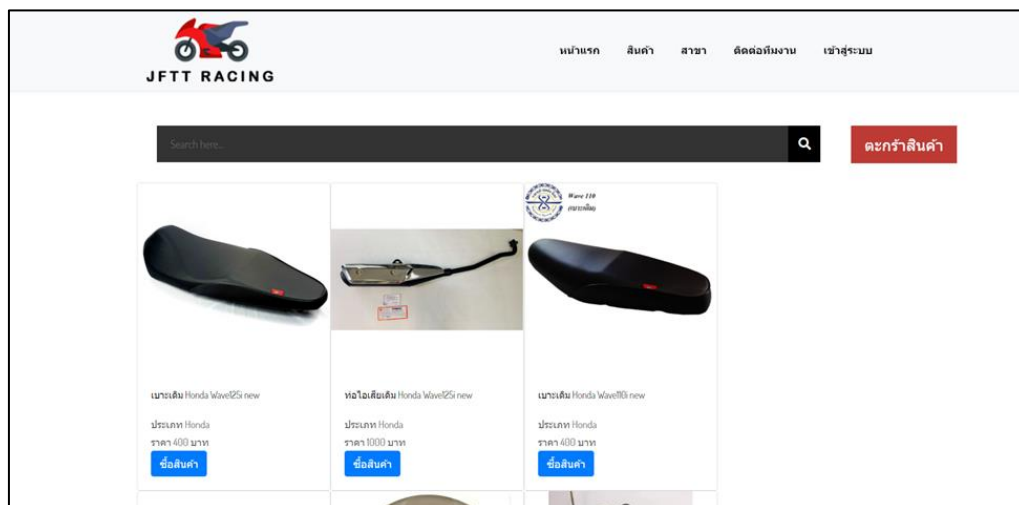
JFTT RACING

หน้าแรก สินค้า สาขา ติดต่อทีมงาน เข้าสู่ระบบ

Search here...

ตะกร้าสินค้า

Wave 110

เบาะเดิม Honda Wave125i new

ประเภท Honda
ราคา 400 บาท

ซื้อสินค้า

ท่อไอเสียเดิม Honda Wave125i new

ประเภท Honda
ราคา 1000 บาท

ซื้อสินค้า

เบาะเดิม Honda Wave110i new

ประเภท Honda
ราคา 400 บาท

ซื้อสินค้า